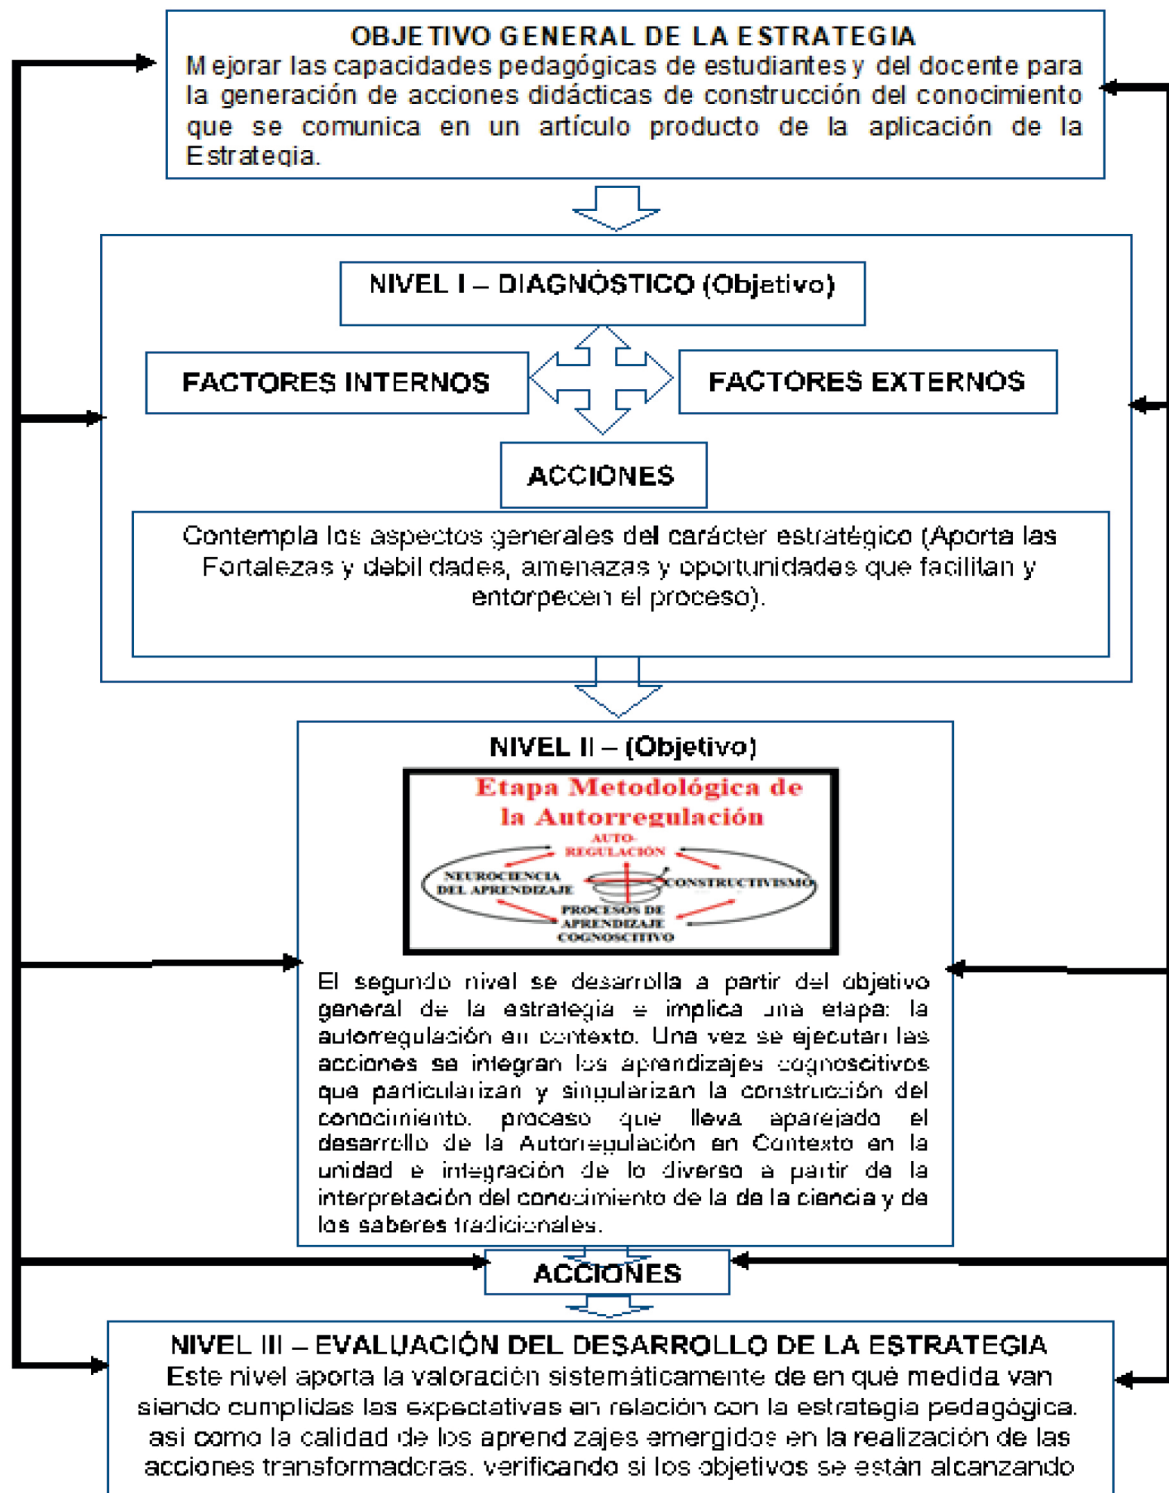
OBJETIVO GENERAL DE LA ESTRATEGIA
Mejorar las capacidades pedagógicas de estudiantes y del docente para la generación de acciones didácticas de construcción del conocimiento que se comunica en un artículo producto de la aplicación de la Estrategia.

NIVEL I – DIAGNÓSTICO (Objetivo)

FACTORES INTERNOS

FACTORES EXTERNOS

ACCIONES

Contempla los aspectos generales del carácter estratégico (Aporta las Fortalezas y debil dades, amenazas y oportunidades que facilitan y entorpecen el proceso).

NIVEL II – (Objetivo)

Etapa Metodológica de la Autorregulación

AUTO-REGULACIÓN

NEUROCIENCIA DEL APRENDIZAJE

CONSTRUCTIVISMO

PROCESOS DE APRENDIZAJE COGNOSCITIVO

El segundo nivel se desarrolla a partir del objetivo general de la estrategia e implica una etapa: la autorregulación en contexto. Una vez se ejecutan las acciones se integran los aprendizajes cognoscitivos que particularizan y singularizan la construcción del conocimiento. proceso que lleva aparejado el desarrollo de la Autorregulación en Contexto en la unidad e integración de lo diverso a partir de la interpretación del conocimiento de la de la ciencia y de los saberes tradicionales.

ACCIONES

NIVEL III – EVALUACIÓN DEL DESARROLLO DE LA ESTRATEGIA
Este nivel aporta la valoración sistemáticamente de en qué medida van siendo cumplidas las expectativas en relación con la estrategia pedagógica. asi como la calidad de los aprend zajes emergidos en la realización de las acciones transformadoras. verificando si los objetivos se están alcanzando